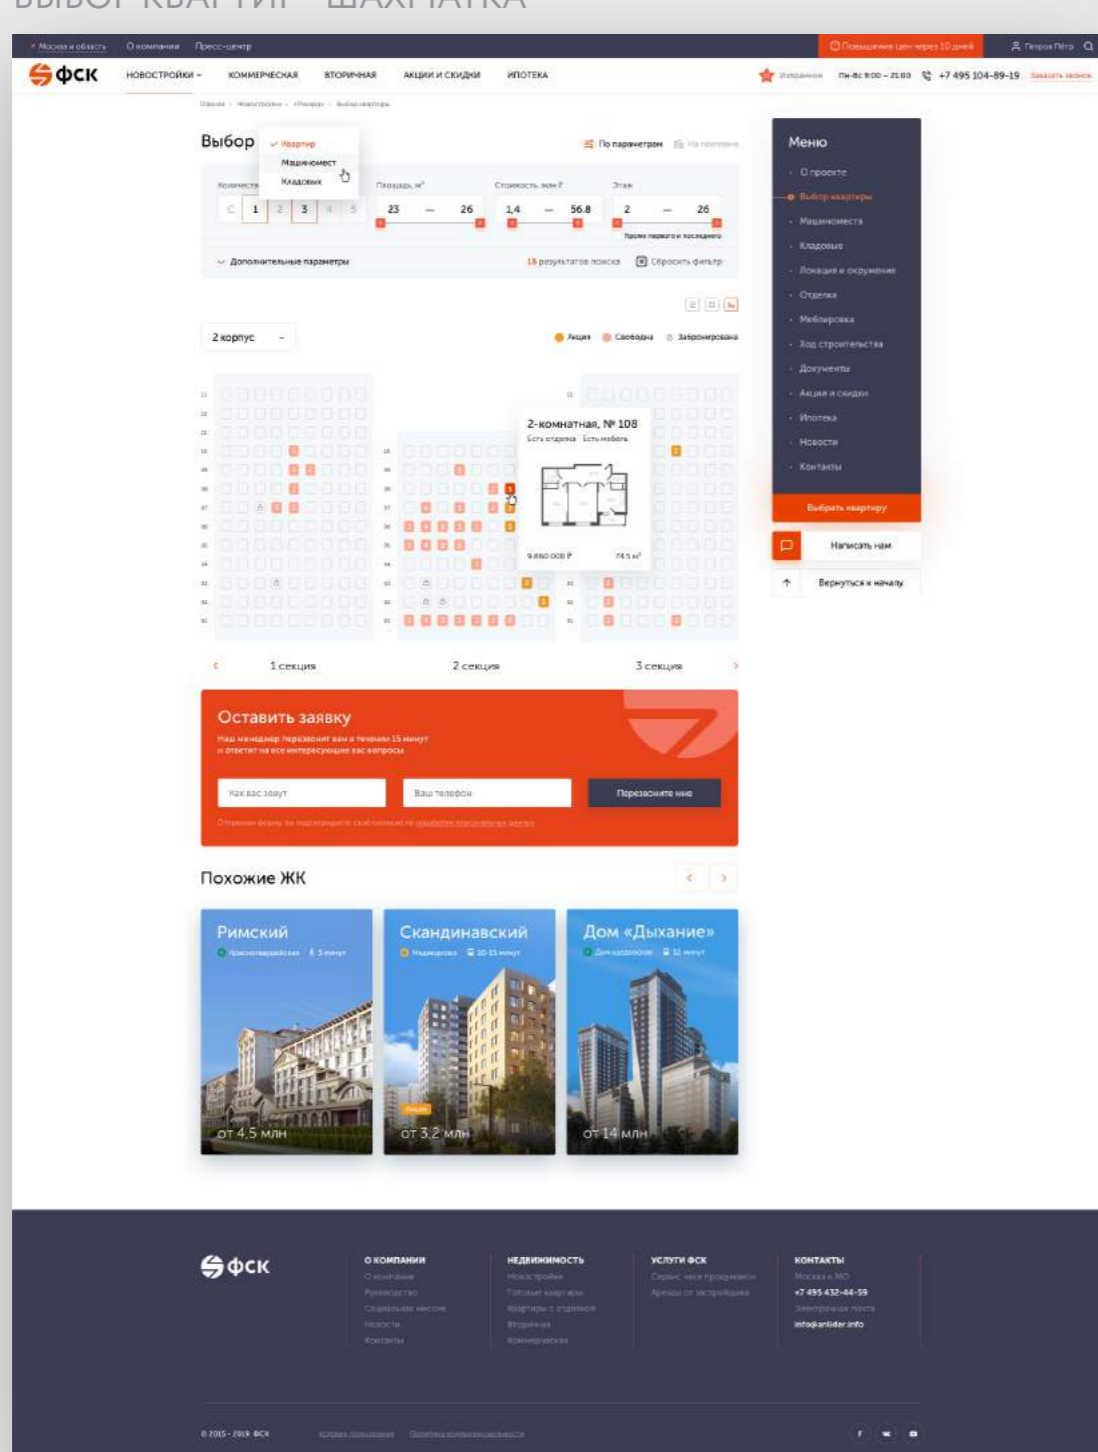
ВЫБОР КВАРТИР - ШАХМАТКА

Москва и область О компании Пресс-центр Повышение цен через 10 дней Петров Пётр

ФСК НОВОСТРОЙКИ КОММЕРЧЕСКАЯ ВТОРИЧНАЯ АКЦИИ И СКИДКИ ИПОТЕКА Избранное Пн-Вс 9:00 – 21:00 +7 495 104-89-19 Заказать звонок

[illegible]

Выбор Квартир Машиноместо Кладовых

По параметрам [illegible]

Количество С 1 2 3 4 5 Площадь, м² 23 — 26 Стоимость, млн ₽ 1,4 — 56,8 Этаж 2 — 26

Кроме первого и последнего

Дополнительные параметры 15 результатов поиска Сбросить фильтр

2 корпус

Акция Свободна Забронирована

2-комнатная, № 108
Есть отделка Есть мебель
9 880 000 ₽ 74,5 м²

1 секция 2 секция 3 секция

Оставить заявку
Наш менеджер перезвонит вам в течение 15 минут и ответит на все интересующие вас вопросы

Как вас зовут Ваш телефон Перезвоните мне

Отправляя форму, вы подтверждаете своё согласие на обработку персональных данных

Похожие ЖК

Римский Красногвардейская 5 минут от 4,5 млн
Скандинавский Медведково 10-15 минут Акция от 3,2 млн
Дом «Дыхание» Домодедовская 12 минут от 14 млн

Меню
О проекте
Выбор квартиры
Машиноместа
Кладовые
Локация и окружение
Отделка
Меблировка
Ход строительства
Документы
Акции и скидки
Ипотека
Новости
Контакты

Выбрать квартиру
Написать нам
Вернуться к началу

ФСК
О КОМПАНИИ
О компании
Руководство
Социальная миссия
Новости
Контакты

НЕДВИЖИМОСТЬ
Новостройки
Готовые квартиры
Квартиры с отделкой
Вторичная
Коммерческая

УСЛУГИ ФСК
Сервис чек-проверки
Аренда от застройщика

КОНТАКТЫ
Москва и МО
+7 495 432-44-59
Электронная почта
info@fsk.ru

© 2015 - 2019, ФСК Условия пользования Политика конфиденциальности